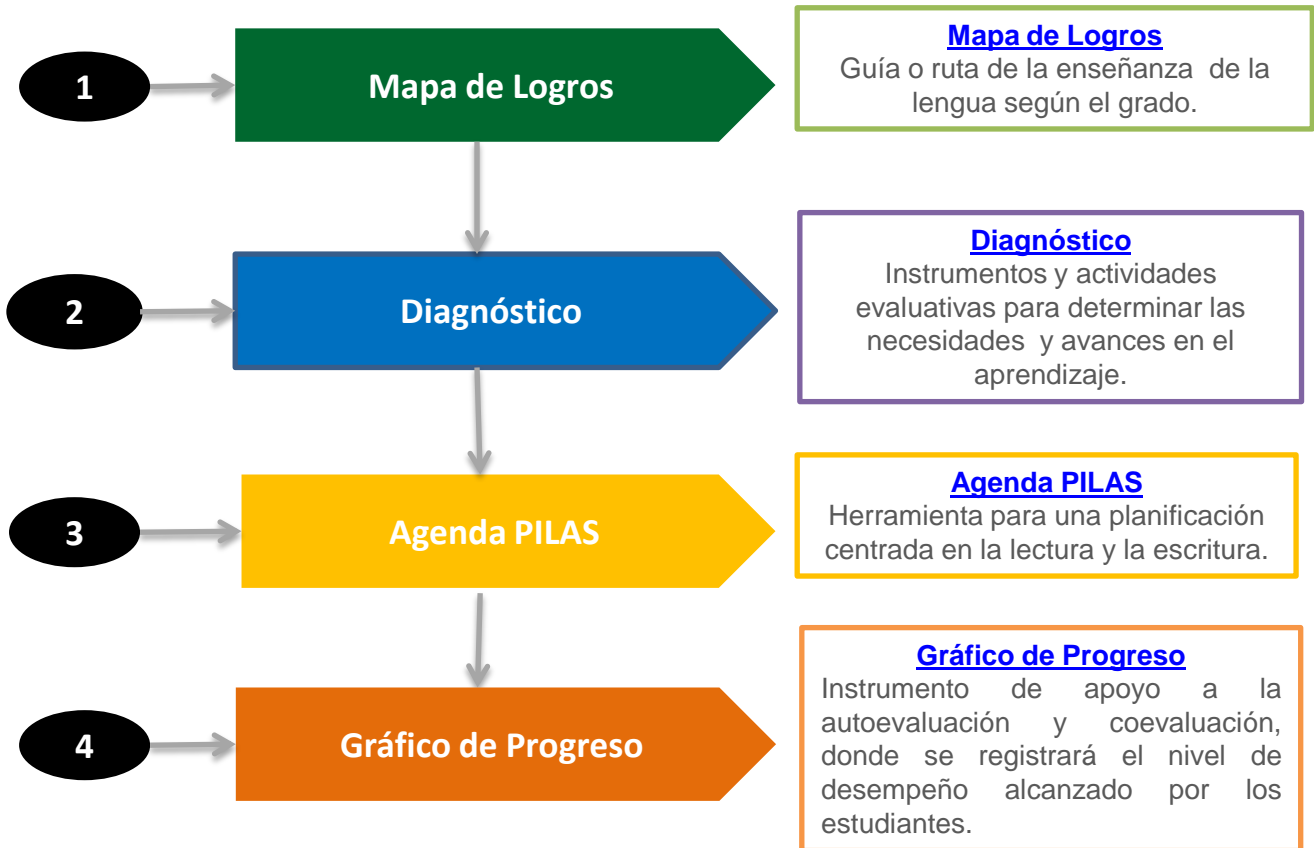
1

Mapa de Logros

Mapa de Logros
Guía o ruta de la enseñanza de la lengua según el grado.

2

Diagnóstico

Diagnóstico
Instrumentos y actividades evaluativas para determinar las necesidades y avances en el aprendizaje.

3

Agenda PILAS

Agenda PILAS
Herramienta para una planificación centrada en la lectura y la escritura.

4

Gráfico de Progreso

Gráfico de Progreso
Instrumento de apoyo a la autoevaluación y coevaluación, donde se registrará el nivel de desempeño alcanzado por los estudiantes.